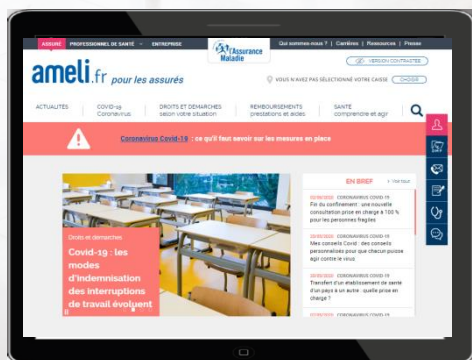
ASSURÉ PROFESSIONNEL DE SANTÉ ENTREPRISE

l'Assurance Maladie

Qui sommes-nous ? | Carrières | Ressources | Presse

ameli.fr pour les assurés

VERSION CONTRASTÉE

VOUS N'AVEZ PAS SÉLECTIONNÉ VOTRE CAISSE CHOISIR

ACTUALITÉS

COVID-19 Coronavirus

DROITS ET DÉMARCHES selon votre situation

REMBOURSEMENTS prestations et aides

SANTÉ comprendre et agir

Coronavirus Covid-19 : ce qu'il faut savoir sur les mesures en place

Droits et démarches

Covid-19 : les modes d'indemnisation des interruptions de travail évoluent

EN BREF

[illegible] CORONAVIRUS COVID-19
Fin du confinement : une nouvelle consultation prise en charge à 100 % pour les personnes fragiles

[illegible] CORONAVIRUS COVID-19
Mes conseils Covid : des conseils personnalisés pour que chacun puisse agir contre le virus

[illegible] CORONAVIRUS COVID-19
Transfert d'un établissement de santé d'un pays à un autre : quelle prise en charge ?

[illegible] CORONAVIRUS COVID-19